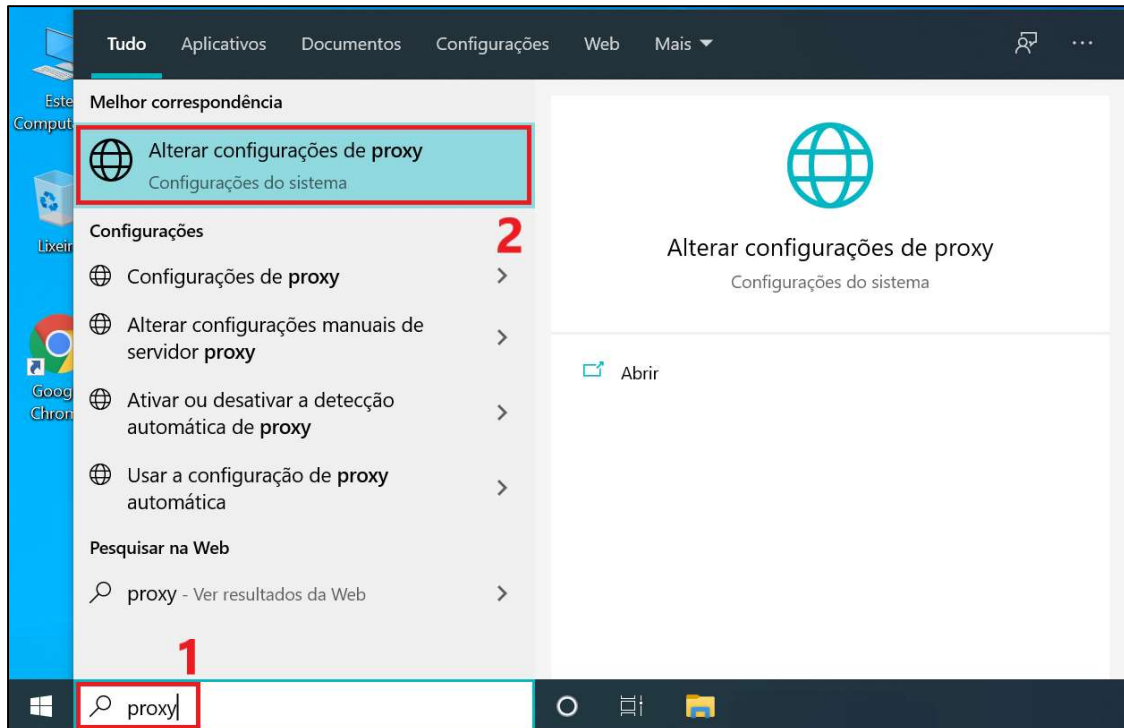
Este Comput

Lixeir

Goog Chron

Tudo Aplicativos Documentos Configurações Web Mais ▼

Melhor correspondência

Alterar configurações de proxy
Configurações do sistema

2

Configurações

Configurações de proxy

Alterar configurações manuais de servidor proxy

Ativar ou desativar a detecção automática de proxy

Usar a configuração de proxy automática

Pesquisar na Web

proxy - Ver resultados da Web

1

proxy

Alterar configurações de proxy
Configurações do sistema

Abrir